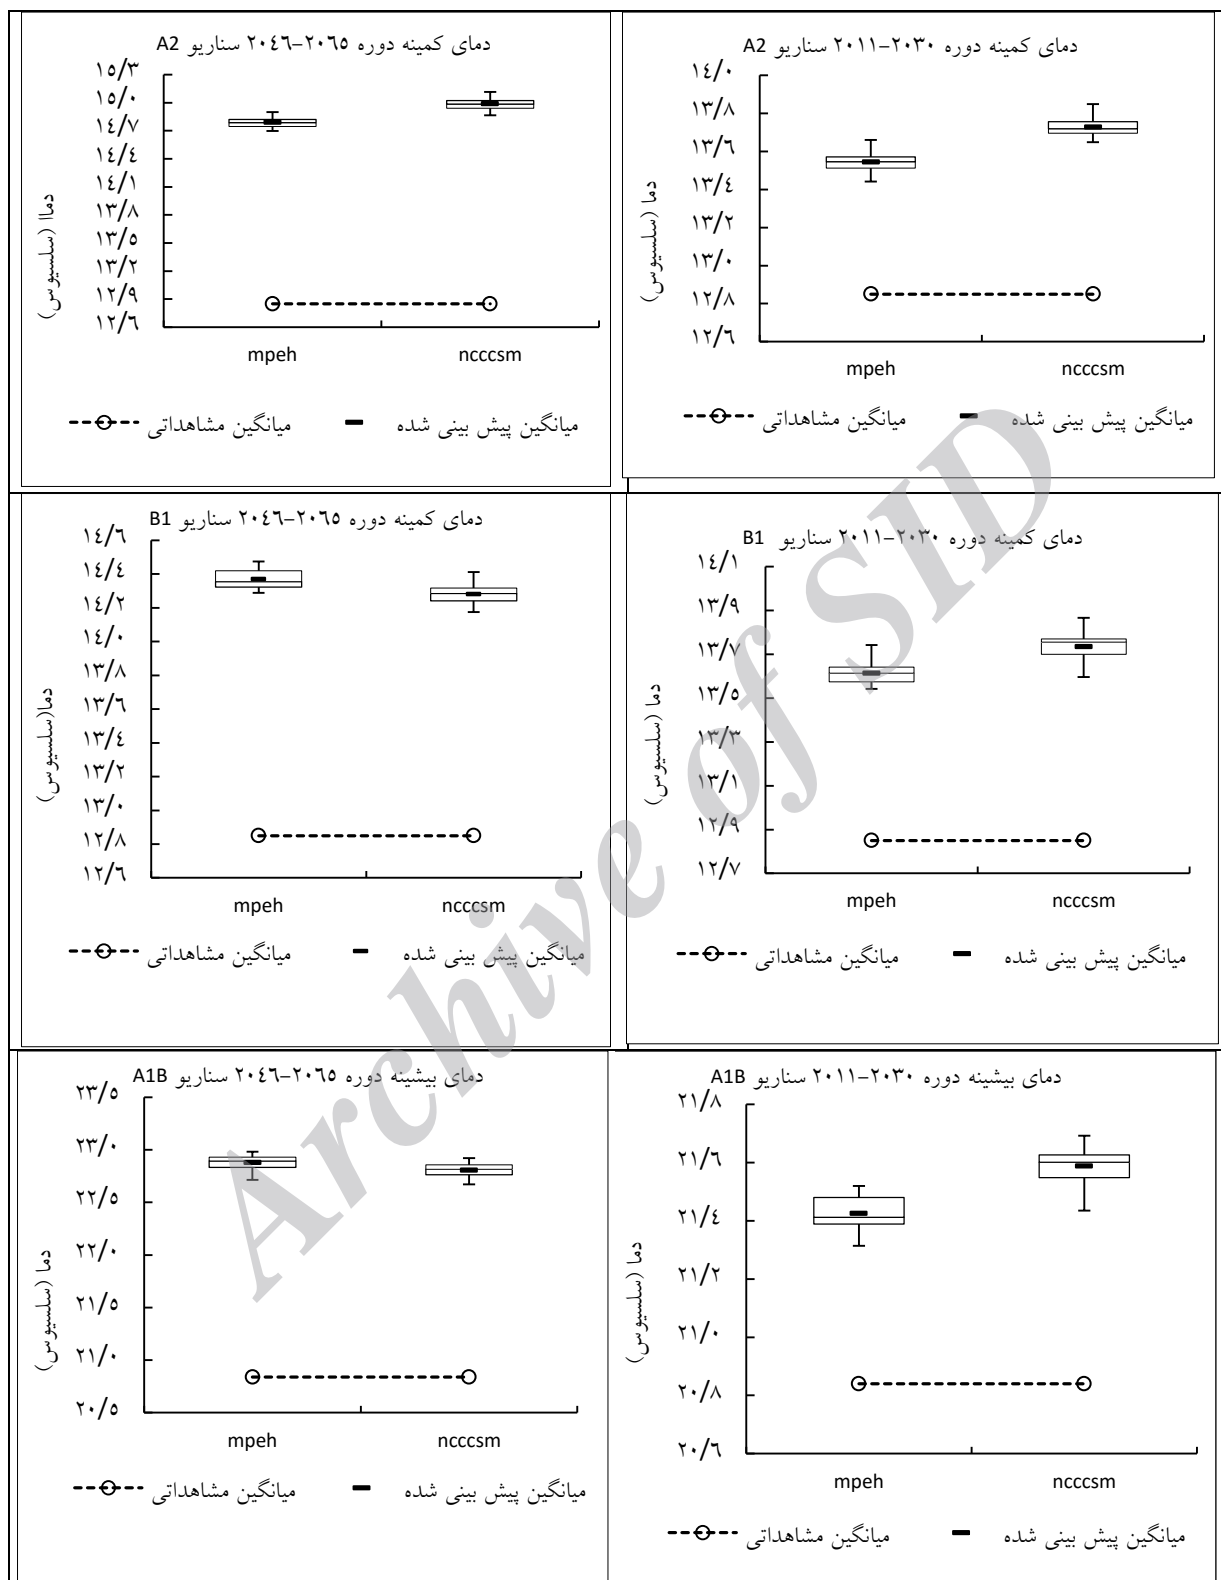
دمای کمینه دوره ۲۰۳۰-۲۰۱۱ سناریو A2

دما (سلسیوس)

۱۴/۰
۱۳/۸
۱۳/۶
۱۳/۴
۱۳/۲
۱۳/۰
۱۲/۸
۱۲/۶

mpeh ncccsm

میانگین پیش بینی شده میانگین مشاهداتی

دمای کمینه دوره ۲۰۶۵-۲۰۴۶ سناریو A2

دما (سلسیوس)

۱۵/۳
۱۵/۰
۱۴/۷
۱۴/۴
۱۴/۱
۱۳/۸
۱۳/۵
۱۳/۲
۱۲/۹
۱۲/۶

mpeh ncccsm

میانگین پیش بینی شده میانگین مشاهداتی

دمای کمینه دوره ۲۰۳۰-۲۰۱۱ سناریو B1

دما (سلسیوس)

۱۴/۱
۱۳/۹
۱۳/۷
۱۳/۵
۱۳/۳
۱۳/۱
۱۲/۹
۱۲/۷

mpeh ncccsm

میانگین پیش بینی شده میانگین مشاهداتی

دمای کمینه دوره ۲۰۶۵-۲۰۴۶ سناریو B1

دما(سلسیوس)

۱۴/۶
۱۴/۴
۱۴/۲
۱۴/۰
۱۳/۸
۱۳/۶
۱۳/۴
۱۳/۲
۱۳/۰
۱۲/۸
۱۲/۶

mpeh ncccsm

میانگین پیش بینی شده میانگین مشاهداتی

دمای بیشینه دوره ۲۰۳۰-۲۰۱۱ سناریو A1B

دما (سلسیوس)

۲۱/۸
۲۱/۶
۲۱/۴
۲۱/۲
۲۱/۰
۲۰/۸
۲۰/۶

mpeh ncccsm

میانگین پیش بینی شده میانگین مشاهداتی

دمای بیشینه دوره ۲۰۶۵-۲۰۴۶ سناریو A1B

دما (سلسیوس)

۲۳/۵
۲۳/۰
۲۲/۵
۲۲/۰
۲۱/۵
۲۱/۰
۲۰/۵

mpeh ncccsm

میانگین پیش بینی شده میانگین مشاهداتی

Archive of SID